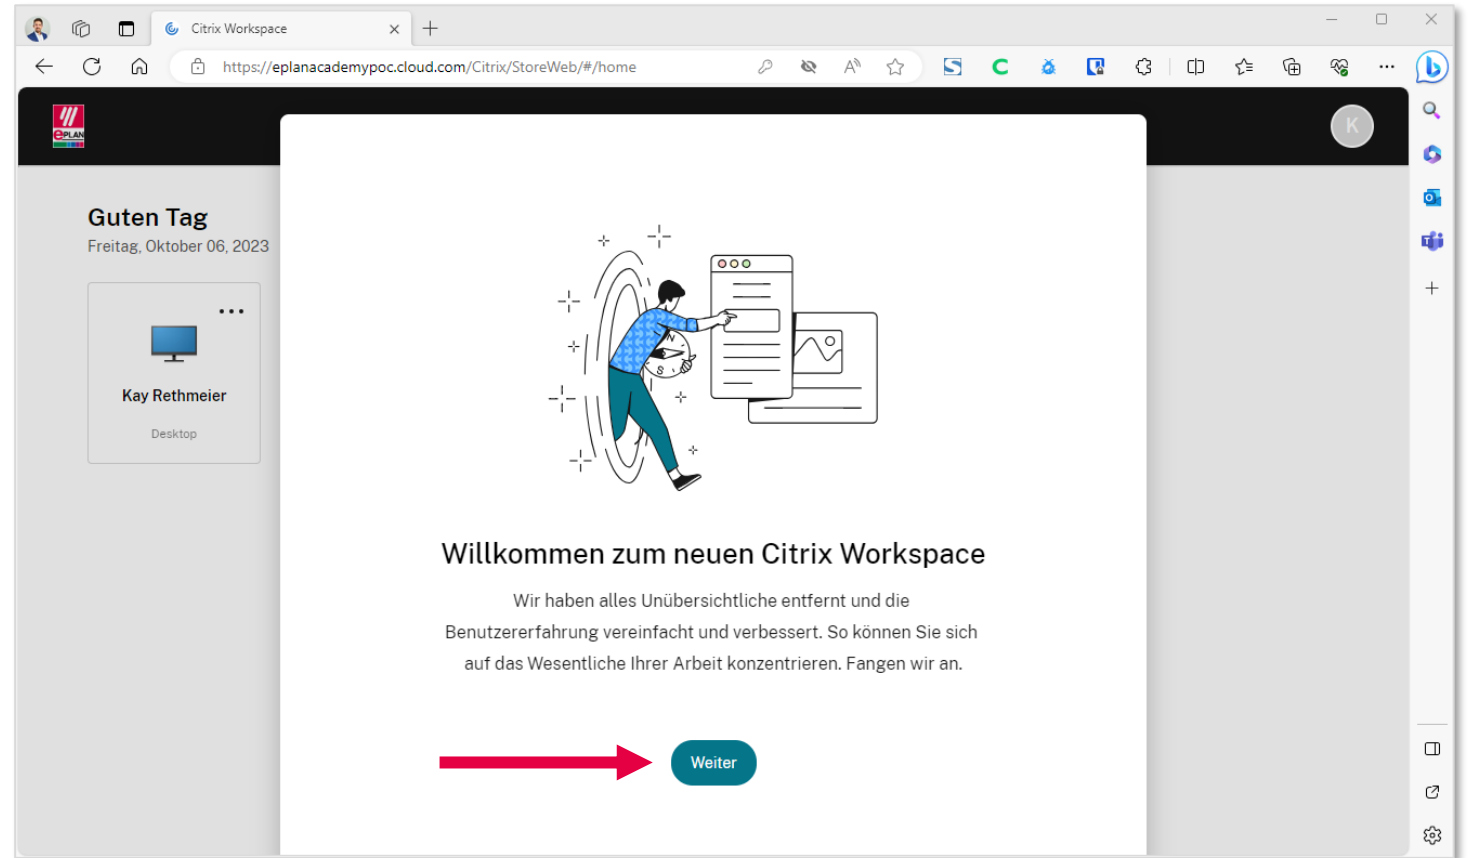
Citrix Workspace

https://eplanacademypoc.cloud.com/Citrix/StoreWeb/#/home

EPLAN

K

Guten Tag
Freitag, Oktober 06, 2023

...
Kay Rethmeier
Desktop

Willkommen zum neuen Citrix Workspace

Wir haben alles Unübersichtliche entfernt und die Benutzererfahrung vereinfacht und verbessert. So können Sie sich auf das Wesentliche Ihrer Arbeit konzentrieren. Fangen wir an.

Weiter